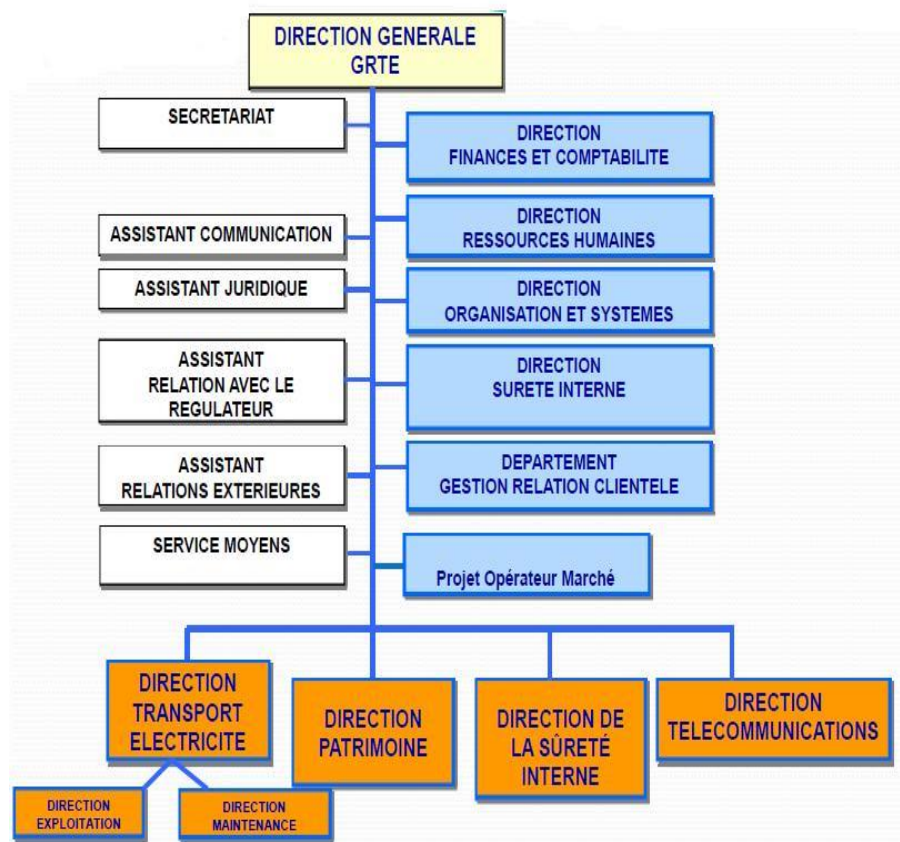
DIRECTION GENERALE
GRTE

SECRETARIAT

DIRECTION
FINANCES ET COMPTABILITE

ASSISTANT COMMUNICATION

DIRECTION
RESSOURCES HUMAINES

ASSISTANT JURIDIQUE

DIRECTION
ORGANISATION ET SYSTEMES

ASSISTANT
RELATION AVEC LE
REGULATEUR

DIRECTION
SURETE INTERNE

ASSISTANT
RELATIONS EXTERIEURES

DEPARTEMENT
GESTION RELATION CLIENTELE

SERVICE MOYENS

Projet Opérateur Marché

DIRECTION
TRANSPORT
ELECTRICITE

DIRECTION
PATRIMOINE

DIRECTION DE
LA SÛRETÉ
INTERNE

DIRECTION
TELECOMMUNICATIONS

DIRECTION
EXPLOITATION

DIRECTION
MAINTENANCE